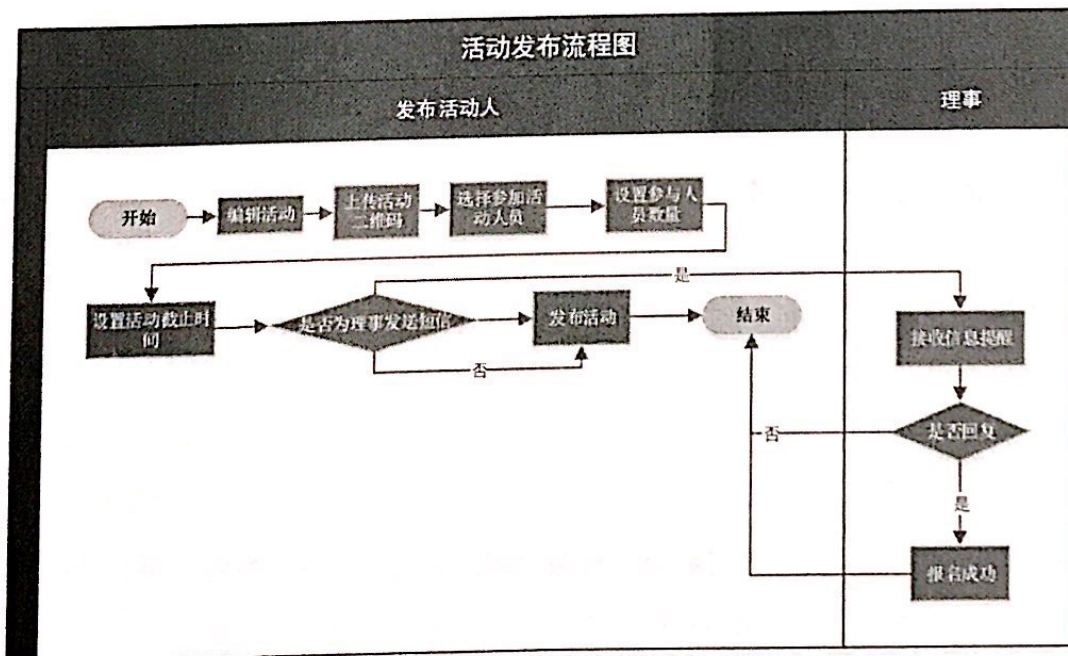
活动发布流程图

发布活动人

理事

开始

编辑活动

上传活动二维码

选择参加活动人员

设置参与人员数量

设置活动截止时间

是否为理事发送短信

是

否

发布活动

结束

接收信息提醒

是否回复

否

是

报名成功